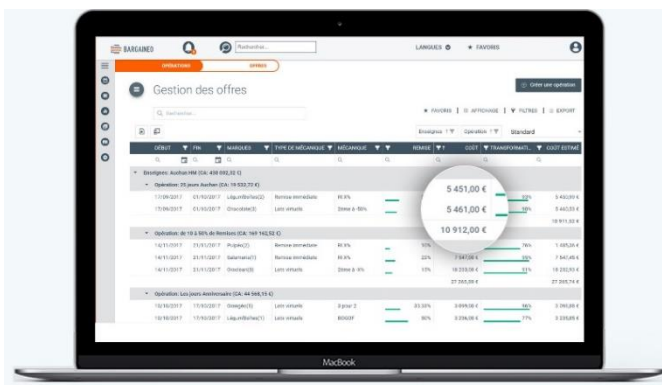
BARGAINED

Rechercher...

LANGUES ★ FAVORIS

OPÉRATIONS OFFRES

Gestion des offres

Créer une opération

Rechercher...

★ FAVORIS | AFFICHAGE | FILTRES | EXPORT

Enseignes Opération Standard

| DÉBUT | FIN | MARQUES | TYPE DE MÉCANIQUE | MÉCANIQUE | REMISE | COÛT | TRANSFORMATI... | COÛT ESTIMÉ |
|---|---|---|---|---|---|---|---|---|
| Enseigne: Auchan HM (CA: 438 092,32 €) | | | | | | | | |
| Opération: 25 jours Auchan (CA: 19 532,72 €) | | | | | | | | |
| 17/09/2017 | 01/10/2017 | Légumibelles(2) | Remise immédiate | RI X% | | 5 451,00 € | | 5 452,00 € |
| 17/09/2017 | 01/10/2017 | Chocolats(3) | Lots virtuels | 2ème à -50% | | 5 461,00 € | | 5 462,00 € |
| | | | | | | 10 912,00 € | | 10 911,00 € |
| Opération: de 10 à 50% de Remises (CA: 169 142,52 €) | | | | | | | | |
| 14/11/2017 | 21/11/2017 | Pulpes(2) | Remise immédiate | RI X% | 10% | | 76% | 1 489,24 € |
| 14/11/2017 | 21/11/2017 | Salamans(1) | Remise immédiate | RI X% | 22% | 7 547,00 € | 75% | 7 547,45 € |
| 14/11/2017 | 21/11/2017 | Graisses(0) | Lots virtuels | 2ème à -X% | 17% | 18 233,00 € | 31% | 18 232,93 € |
| | | | | | | 27 265,00 € | | 27 269,74 € |
| Opération: Les jours Anniversaire (CA: 44 566,15 €) | | | | | | | | |
| 10/10/2017 | 17/10/2017 | Oranges(1) | Lots virtuels | 2 pour 2 | 33,33% | 3 899,00 € | 76% | 3 390,00 € |
| 10/10/2017 | 17/10/2017 | Légumibelles(1) | Lots virtuels | BOGOF | 90% | 3 336,00 € | 77% | 3 339,00 € |

MacBook